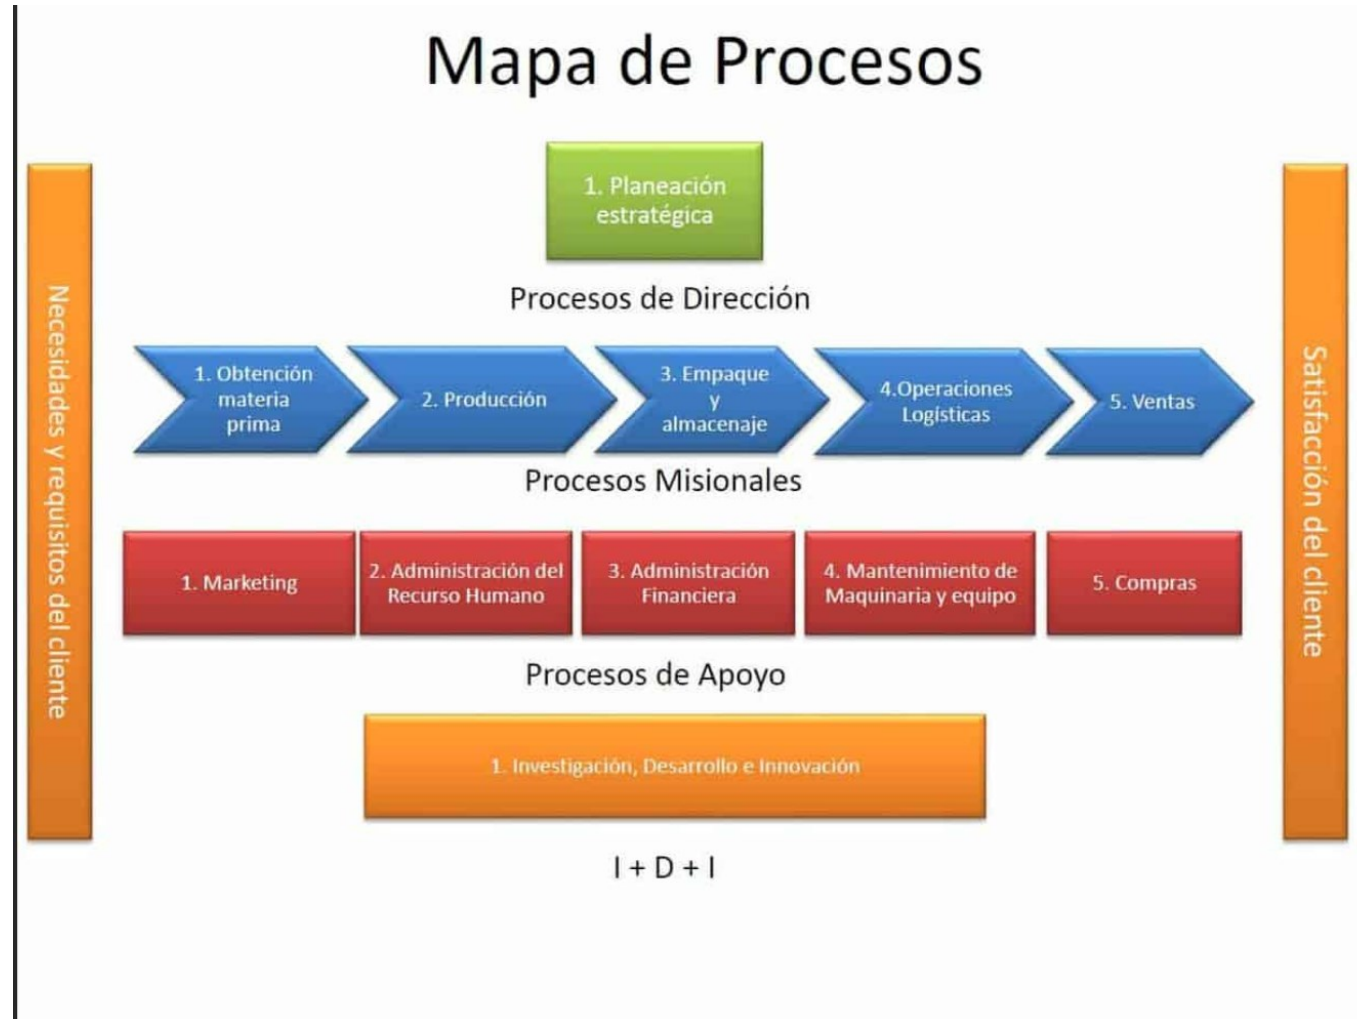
Mapa de Procesos

Necesidades y requisitos del cliente

1. Planeación estratégica

Procesos de Dirección

1. Obtención materia prima

2. Producción

3. Empaque y almacenaje

4.Operaciones Logísticas

5. Ventas

Procesos Misionales

1. Marketing

2. Administración del Recurso Humano

3. Administración Financiera

4. Mantenimiento de Maquinaria y equipo

5. Compras

Procesos de Apoyo

1. Investigación, Desarrollo e Innovación

I + D + I

Satisfacción del cliente